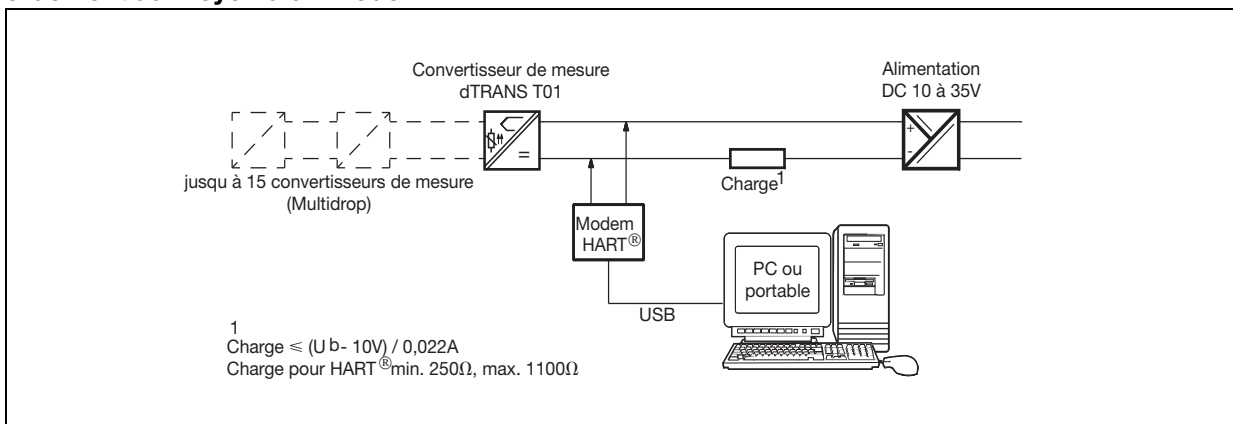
Convertisseur de mesure
dTRANS T01

Alimentation
DC 10 à 35V

jusqu à 15 convertisseurs de mesure
(Multidrop)

Charge$^1$

Modem
HART®

PC ou
portable

USB

1
Charge $\leqslant$ (U b- 10V) / 0,022A
Charge pour HART®min. 250Ω, max. 1100Ω